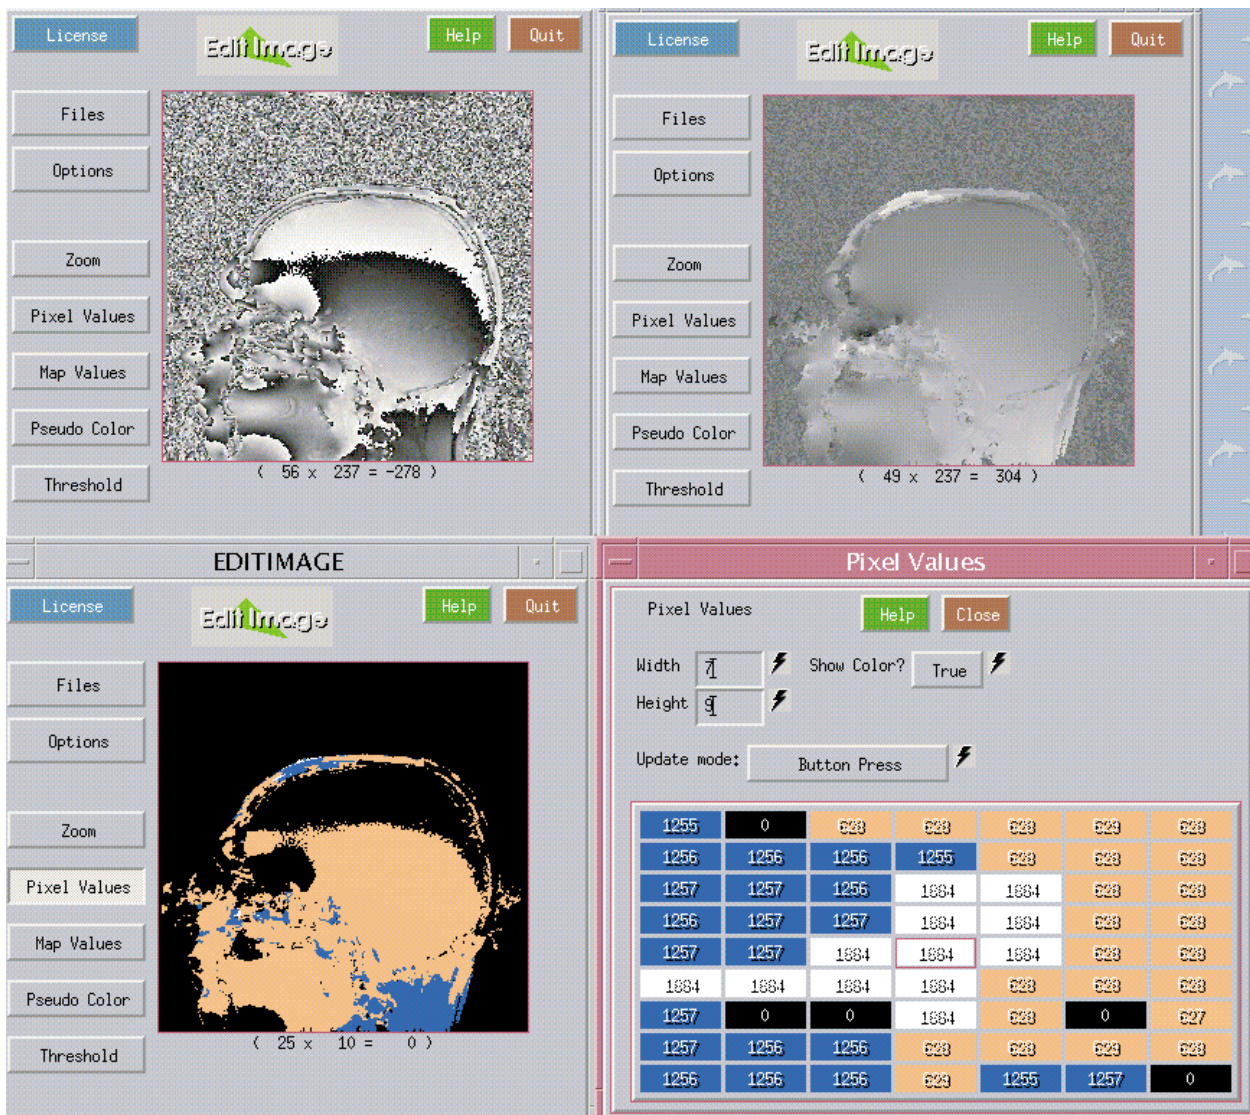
License

Edit Image

Help

Quit

Files

Options

Zoom

Pixel Values

Map Values

Pseudo Color

Threshold

( 56 x 237 = -278 )

License

Edit Image

Help

Quit

Files

Options

Zoom

Pixel Values

Map Values

Pseudo Color

Threshold

( 49 x 237 = 304 )

EDITIMAGE

License

Edit Image

Help

Quit

Files

Options

Zoom

Pixel Values

Map Values

Pseudo Color

Threshold

( 25 x 10 = 0 )

Pixel Values

Pixel Values

Help

Close

Width 7

Show Color?

True

Height 9

Update mode:

Button Press

| 1255 | 0 | 628 | 628 | 628 | 629 | 628 |
|---|---|---|---|---|---|---|
| 1256 | 1256 | 1256 | 1255 | 628 | 628 | 628 |
| 1257 | 1257 | 1256 | 1884 | 1884 | 628 | 628 |
| 1256 | 1257 | 1257 | 1884 | 1884 | 628 | 628 |
| 1257 | 1257 | 1884 | 1884 | 1884 | 628 | 628 |
| 1884 | 1884 | 1884 | 1884 | 628 | 628 | 628 |
| 1257 | 0 | 0 | 1884 | 628 | 0 | 627 |
| 1257 | 1256 | 1256 | 628 | 628 | 629 | 628 |
| 1256 | 1256 | 1256 | 629 | 1255 | 1257 | 0 |